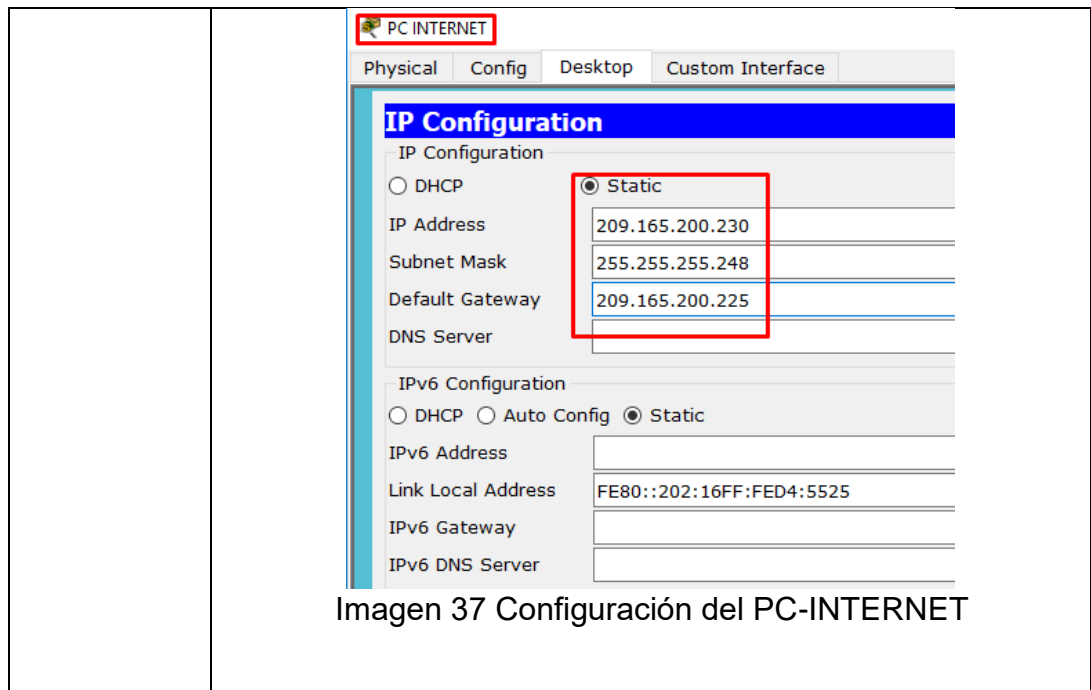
PC INTERNET

Physical | Config | Desktop | Custom Interface

IP Configuration

IP Configuration

DHCP  Static

IP Address 209.165.200.230

Subnet Mask 255.255.255.248

Default Gateway 209.165.200.225

DNS Server

IPv6 Configuration

DHCP  Auto Config  Static

IPv6 Address

Link Local Address FE80::202:16FF:FED4:5525

IPv6 Gateway

IPv6 DNS Server

Imagen 37 Configuración del PC-INTERNET